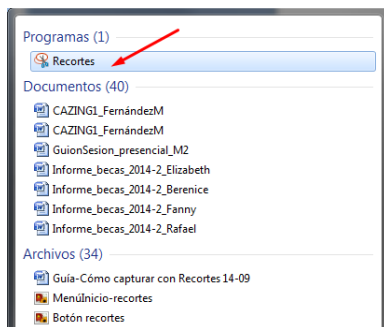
Programas (1)

Recortes

Documentos (40)

CAZING1_FernándezM

CAZING1_FernándezM

GuionSesion_presencial_M2

Informe_becas_2014-2_Elizabeth

Informe_becas_2014-2_Berenice

Informe_becas_2014-2_Fanny

Informe_becas_2014-2_Rafael

Archivos (34)

Guía-Cómo capturar con Recortes 14-09

MenúInicio-recortes

Botón recortes